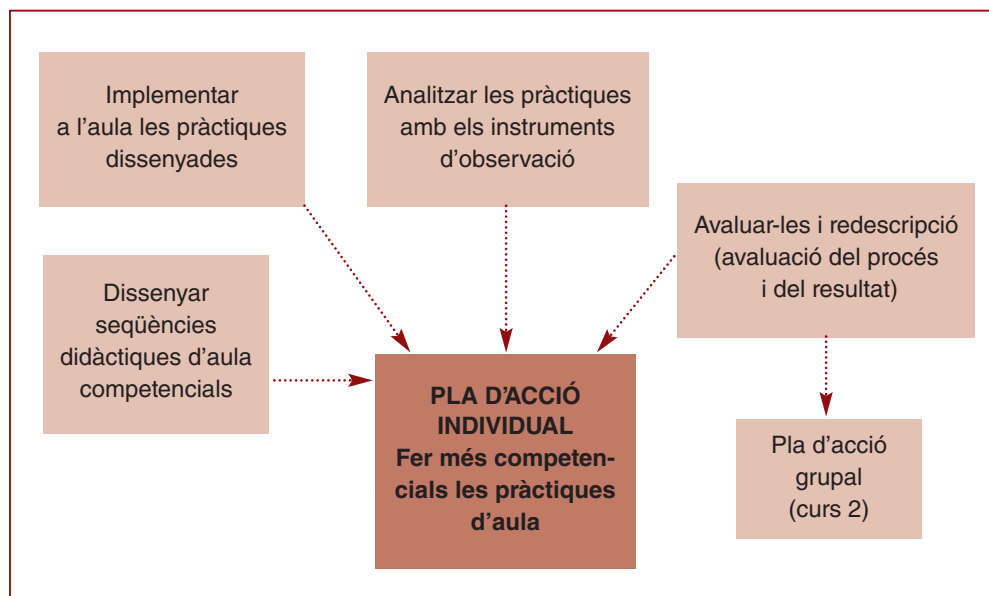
Implementar a l’aula les pràctiques dissenyades

Analitzar les pràctiques amb els instruments d’observació

Avaluar-les i redescripció (avaluació del procés i del resultat)

Dissenyar seqüències didàctiques d’aula competencials

PLA D’ACCIÓ INDIVIDUAL
Fer més competencials les pràctiques d’aula

Pla d’acció grupal (curs 2)